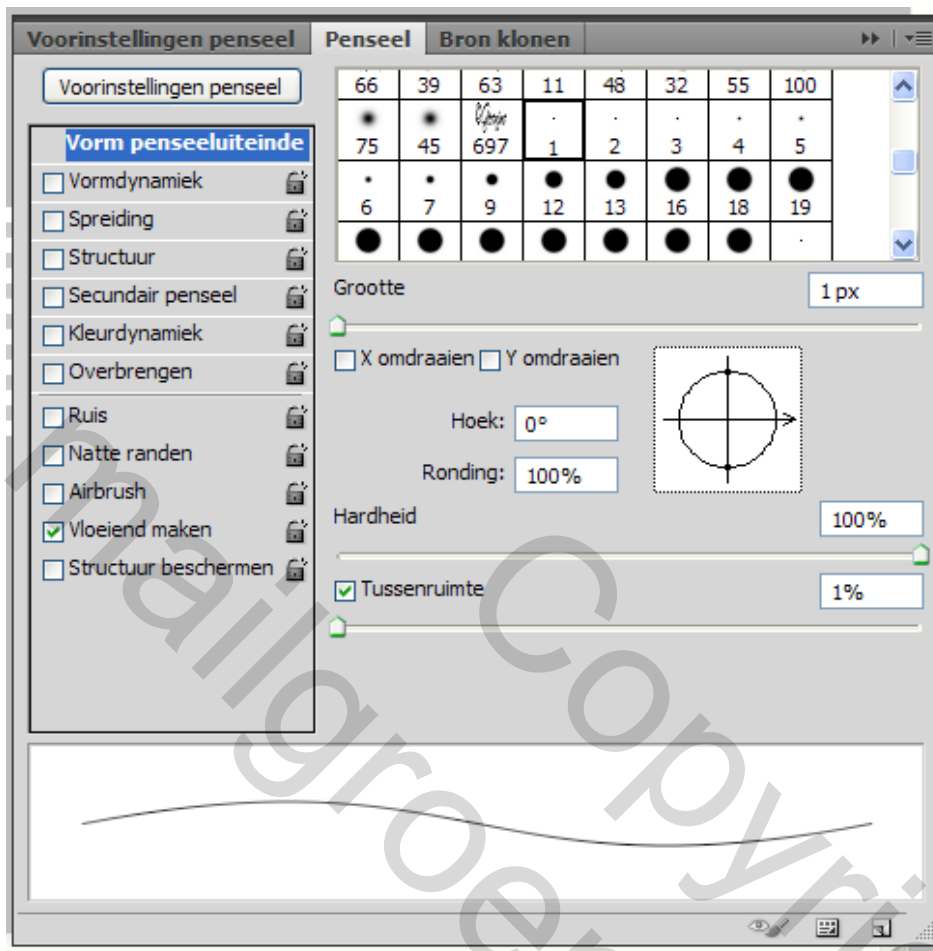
Voorinstellingen penseel | Penseel | Bron klonen

Voorinstellingen penseel

Vorm penseeluiteinde
Vormdynamiek
Spreiding
Structuur
Secundair penseel
Kleurdynamiek
Overbrengen
Ruis
Natte randen
Airbrush
Vloeiend maken
Structuur beschermen

| 66 | 39 | 63 | 11 | 48 | 32 | 55 | 100 |
|---|---|---|---|---|---|---|---|
| 75 | 45 | 697 | 1 | 2 | 3 | 4 | 5 |
| 6 | 7 | 9 | 12 | 13 | 16 | 18 | 19 |

Grootte 1 px

X omdraaien Y omdraaien

Hoek: 0°

Ronding: 100%

Hardheid 100%

Tussenruimte 1%

mailgroep Copyri